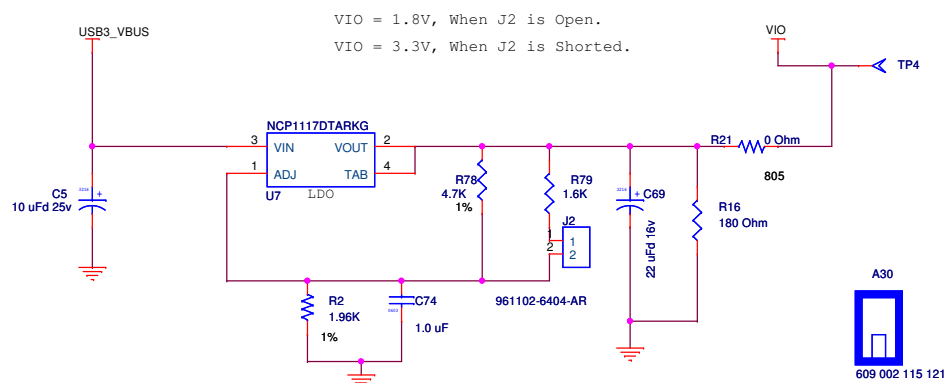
VIO = 1.8V, When J2 is Open.
VIO = 3.3V, When J2 is Shorted.

USB3_VBUS

VIO

TP4

NCP1117DTARKG
3 VIN
VOUT 2
1 ADJ
TAB 4
U7
LDO

R21
0 Ohm
805

C5
3216
+
10 uFd 25v

R78
4.7K
1%

R79
1.6K

J2
1
2
1
2

961102-6404-AR

3216
+
C69
22 uFd 16v

R16
180 Ohm

R2
1.96K
1%

C74
0603
1.0 uF

A30
609 002 115 121